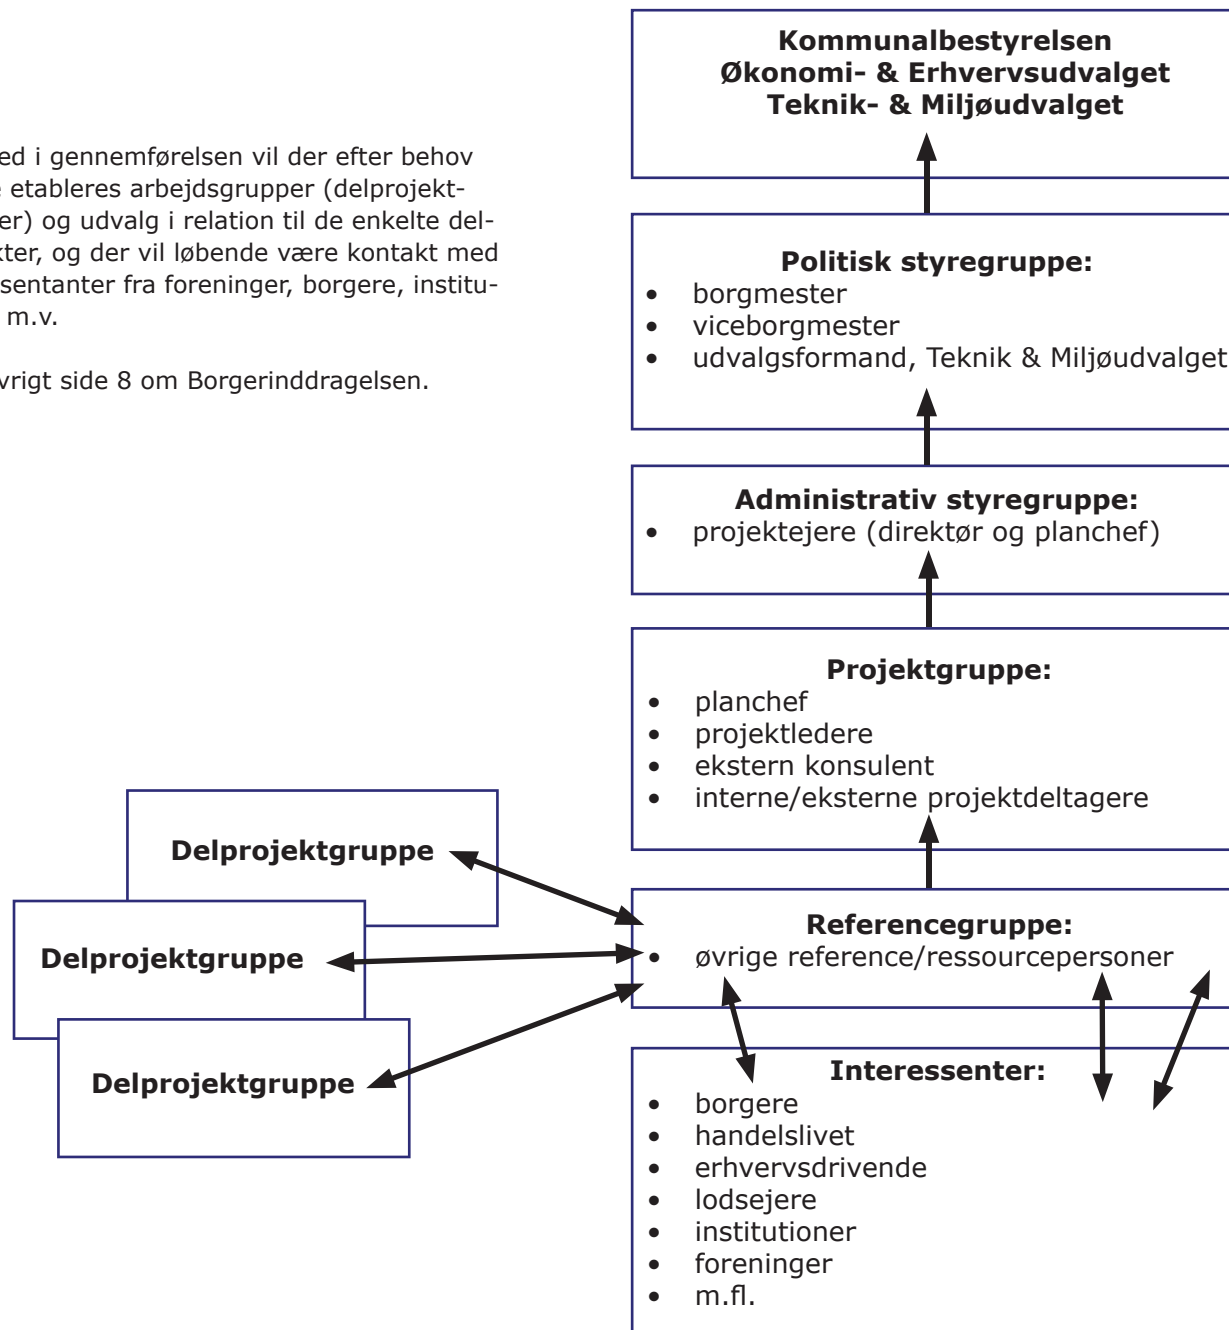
ed i gennemførelsen vil der efter behov etableres arbejdsgrupper (delprojekter) og udvalg i relation til de enkelte delkter, og der vil løbende være kontakt med sentanter fra foreninger, borgere, institu- m.v.

vrigt side 8 om Borgerinddragelsen.

**Kommunalbestyrelsen**
**Økonomi- & Erhvervsudvalget**
**Teknik- & Miljøudvalget**

**Politisk styregruppe:**
- borgmester
- viceborgmester
- udvalgsformand, Teknik & Miljøudvalget

**Administrativ styregruppe:**
- projektejere (direktør og planchef)

**Projektgruppe:**
- planchef
- projektledere
- ekstern konsulent
- interne/eksterne projektdeltagere

**Delprojektgruppe**

**Delprojektgruppe**

**Delprojektgruppe**

**Referencegruppe:**
- øvrige reference/ressourcepersoner

**Interessenter:**
- borgere
- handelslivet
- erhvervsdrivende
- lodsejere
- institutioner
- foreninger
- m.fl.